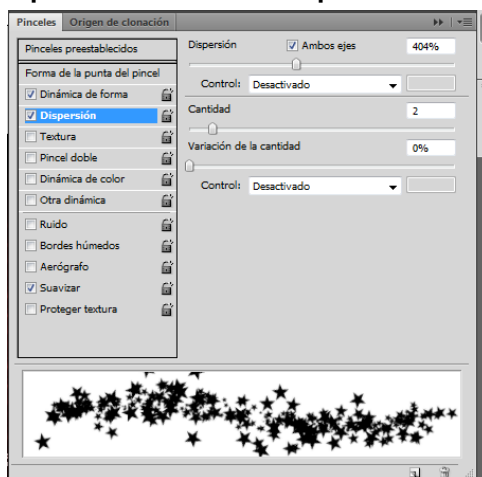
Pinceles Origen de clonación

Pinceles preestablecidos

Forma de la punta del pincel

Dinámica de forma

Dispersión

Textura

Pincel doble

Dinámica de color

Otra dinámica

Ruido

Bordes húmedos

Aerógrafo

Suavizar

Proteger textura

Dispersión

Ambos ejes

404%

Control: Desactivado

Cantidad

2

Variación de la cantidad

0%

Control: Desactivado